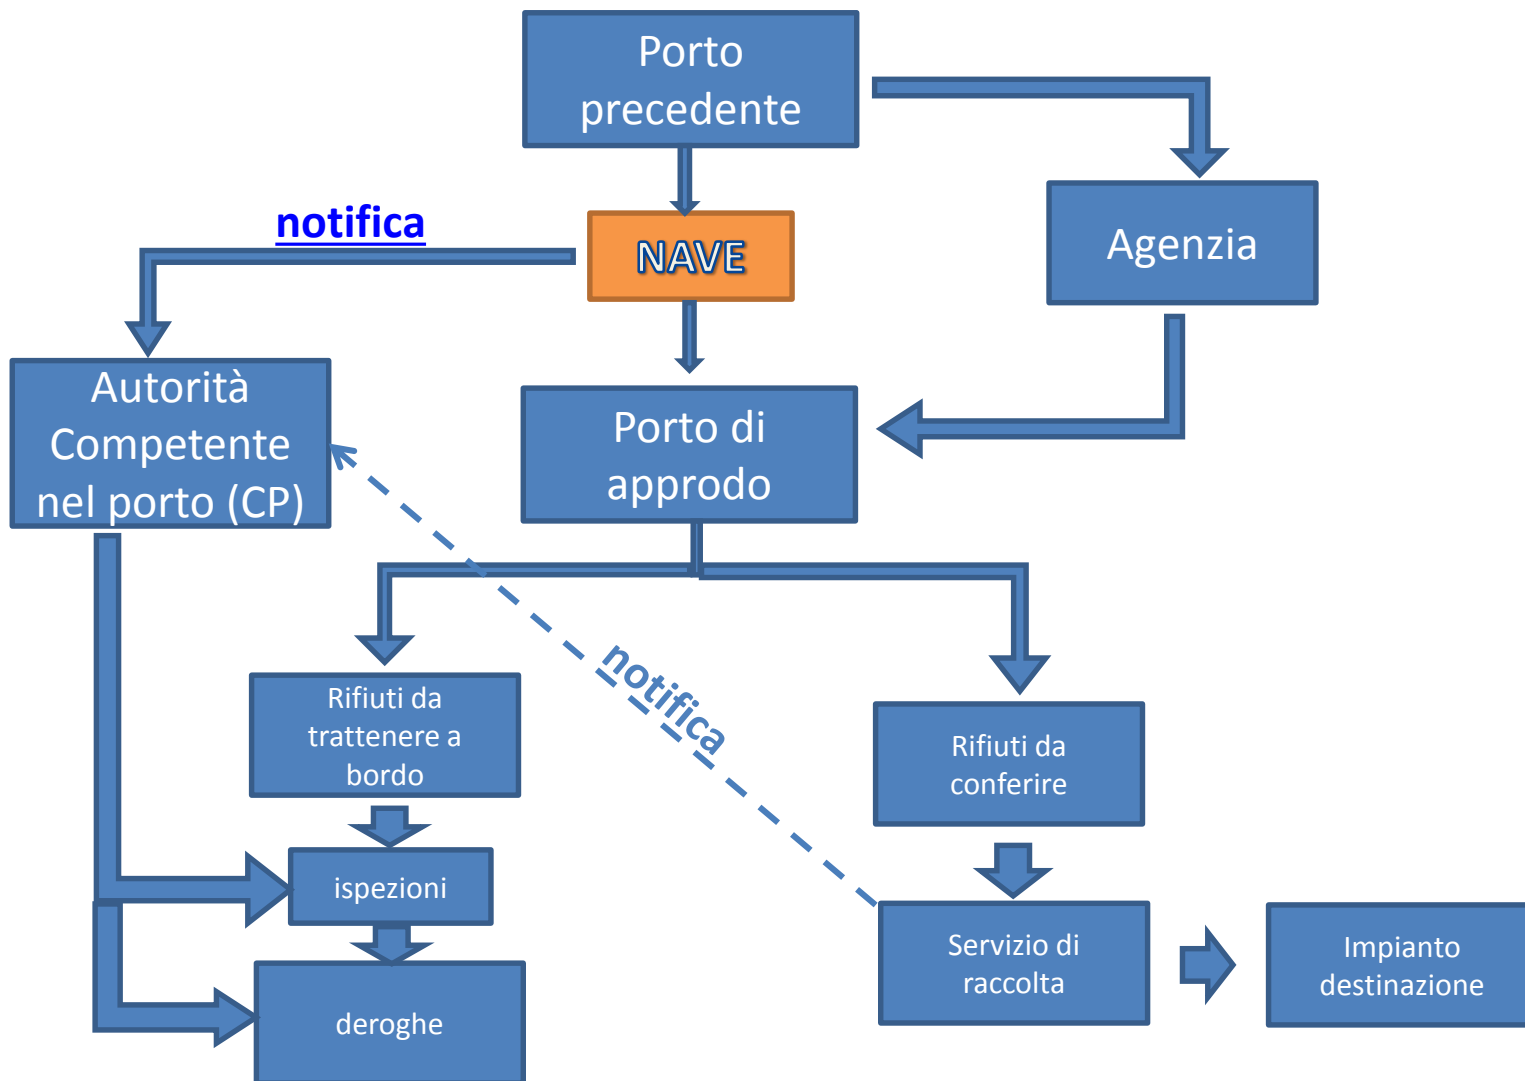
Porto precedente

notifica

NAVE

Agenzia

Autorità Competente nel porto (CP)

Porto di approdo

notifica

Rifiuti da trattenere a bordo

Rifiuti da conferire

ispezioni

deroghe

Servizio di raccolta

Impianto destinazione